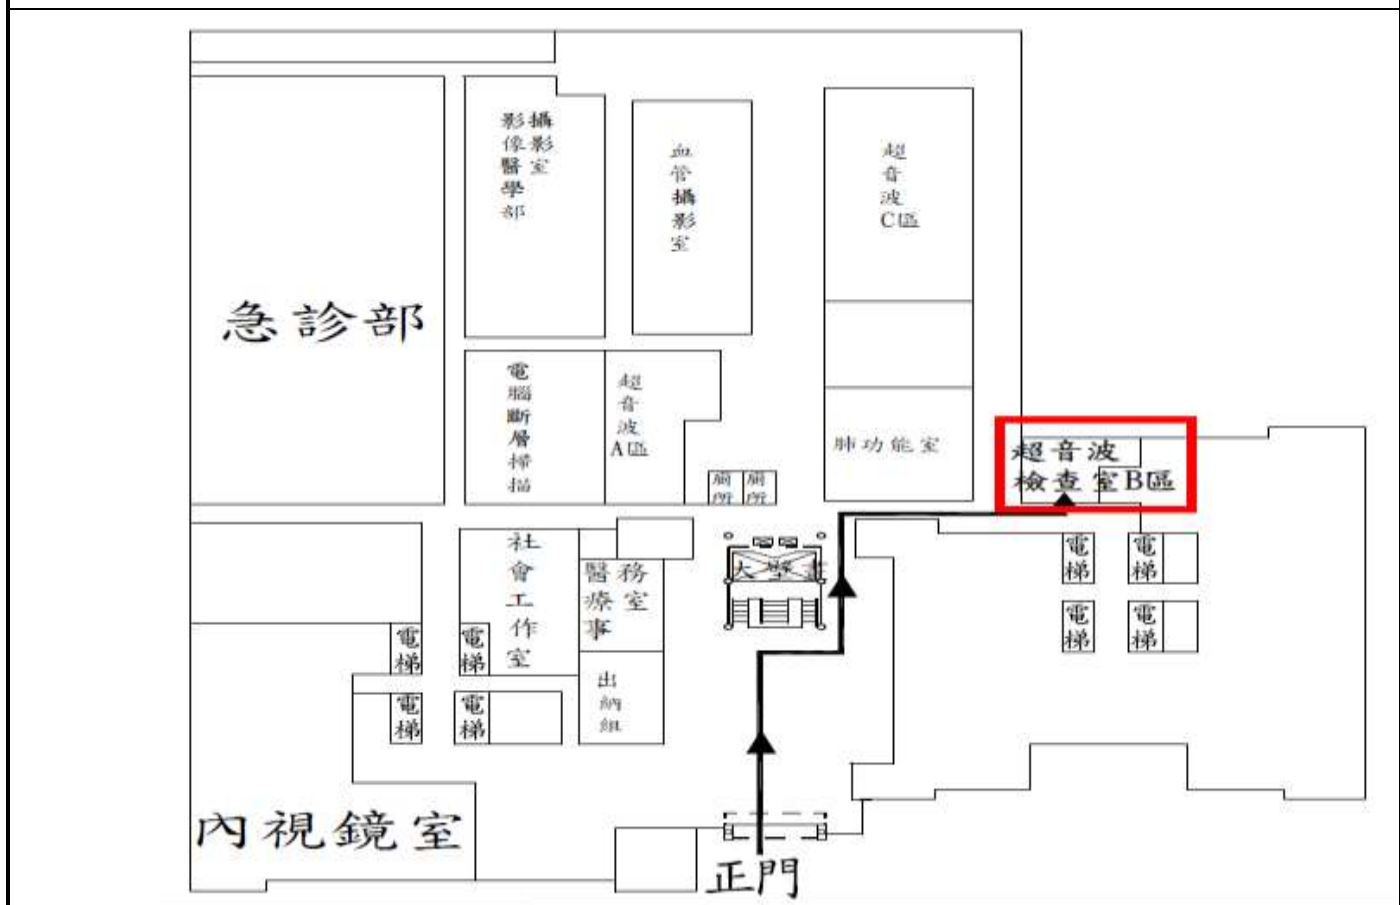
影像醫學部

攝影室

血管攝影室

超音波C區

急診部

電腦斷層掃描

超音波A區

廁所

廁所

肺功能室

超音波檢查室B區

社會工作室

醫療事務室

出納組

大廳

電梯

電梯

電梯

電梯

電梯

電梯

電梯

電梯

內視鏡室

正門